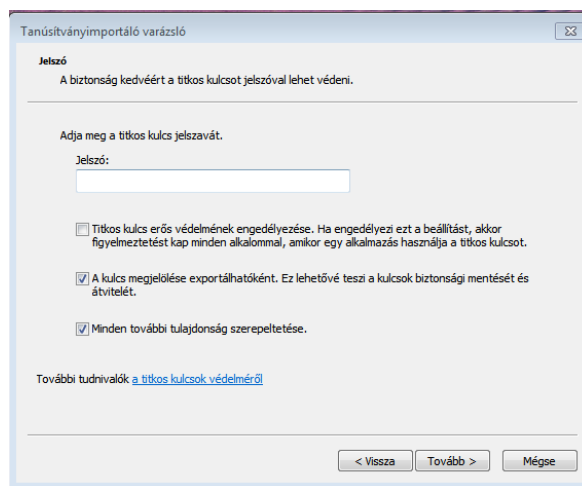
Tanúsítványimportáló varázsló

Jelszó

A biztonság kedvéért a titkos kulcsot jelszóval lehet védeni.

Adja meg a titkos kulcs jelszavát.

Jelszó:

Titkos kulcs erős védelmének engedélyezése. Ha engedélyezi ezt a beállítást, akkor figyelmeztetést kap minden alkalommal, amikor egy alkalmazás használja a titkos kulcsot.

A kulcs megjelölése exportálhatóként. Ez lehetővé teszi a kulcsok biztonsági mentését és átvitelét.

Minden további tulajdonság szerepeltetése.

További tudnivalók a titkos kulcsok védelméről

< Vissza Tovább > Mégse